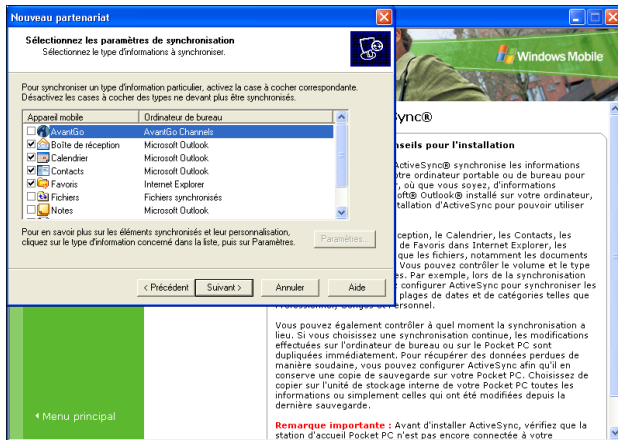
Nouveau partenariat

Sélectionnez les paramètres de synchronisation
Sélectionnez le type d'informations à synchroniser.

Pour synchroniser un type d'information particulier, activez la case à cocher correspondante. Désactivez les cases à cocher des types ne devant plus être synchronisés.

| Appareil mobile | Ordinateur de bureau |
|---|---|
| AvantGo | AvantGo Channels |
| Boîte de réception | Microsoft Outlook |
| Calendrier | Microsoft Outlook |
| Contacts | Microsoft Outlook |
| Favoris | Internet Explorer |
| Fichiers | Fichiers synchronisés |
| Notes | Microsoft Outlook |

Pour en savoir plus sur les éléments synchronisés et leur personnalisation, cliquez sur le type d'information concerné dans la liste, puis sur Paramètres.

Paramètres...

< Précédent Suivant > Annuler Aide

Windows Mobile

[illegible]ync®

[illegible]nseils pour l'installation

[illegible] ActiveSync® synchronise les informations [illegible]otre ordinateur portable ou de bureau pour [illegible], où que vous soyez, d'informations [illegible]oft® Outlook® installé sur votre ordinateur, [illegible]tallation d'ActiveSync pour pouvoir utiliser

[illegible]ception, le Calendrier, les Contacts, les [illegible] de Favoris dans Internet Explorer, les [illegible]que les fichiers, notamment les documents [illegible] Vous pouvez contrôler le volume et le type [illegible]s. Par exemple, lors de la synchronisation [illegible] configurer ActiveSync pour synchroniser les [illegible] plages de dates et de catégories telles que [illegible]

Vous pouvez également contrôler à quel moment la synchronisation a lieu. Si vous choisissez une synchronisation continue, les modifications effectuées sur l'ordinateur de bureau ou sur le Pocket PC sont dupliquées immédiatement. Pour récupérer des données perdues de manière soudaine, vous pouvez configurer ActiveSync afin qu'il en conserve une copie de sauvegarde sur votre Pocket PC. Choisissez de copier sur l'unité de stockage interne de votre Pocket PC toutes les informations ou simplement celles qui ont été modifiées depuis la dernière sauvegarde.

Remarque importante : Avant d'installer ActiveSync, vérifiez que la station d'accueil Pocket PC n'est pas encore connectée à votre

◂ Menu principal